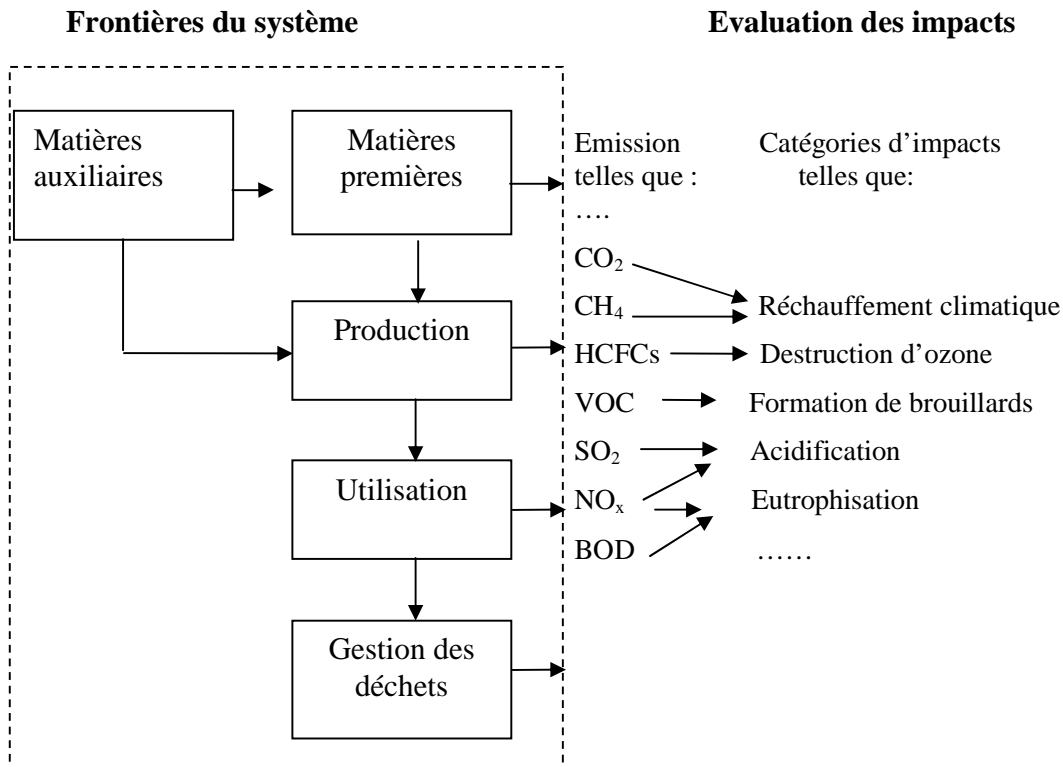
**Frontières du système**

**Evaluation des impacts**

Matières auxiliaires

Matières premières

Production

Utilisation

Gestion des déchets

Emission telles que :

Catégories d'impacts telles que:

….

$CO_2$

$CH_4$

HCFCs

VOC

$SO_2$

$NO_x$

BOD

Réchauffement climatique

Destruction d'ozone

Formation de brouillards

Acidification

Eutrophisation

……